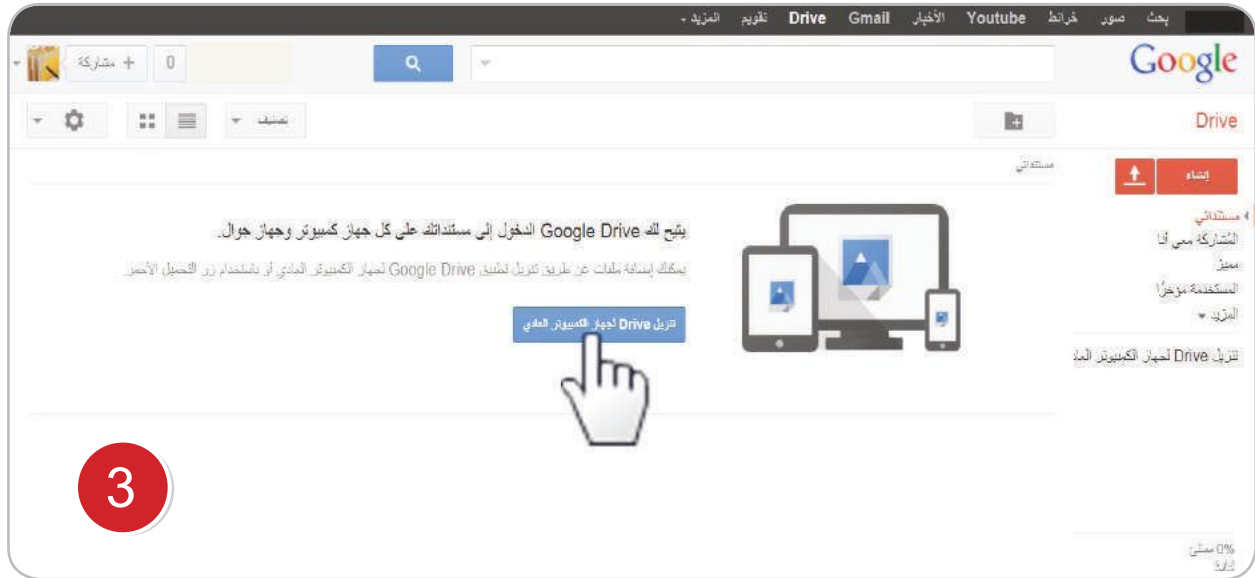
بحث صور خرائط Youtube الأخبار Gmail Drive تقويم المزيد ▾

Google

0 + مشاركة

Drive

تصنيف ▾

إنشاء

مستنداتي

مستنداتي
المشاركة معي أنا
مميز
المستخدمة مؤخرًا
المزيد ▾

تنزيل Drive لجهاز الكمبيوتر العا

يتيح لك Google Drive الدخول إلى مستنداتك على كل جهاز كمبيوتر وجهاز جوال.

يمكنك إضافة ملفات عن طريق تنزيل تطبيق Google Drive لجهاز الكمبيوتر العادي أو باستخدام زر التحميل الأحمر.

تنزيل Drive لجهاز الكمبيوتر العادي

3

0% مستخدم
إدارة